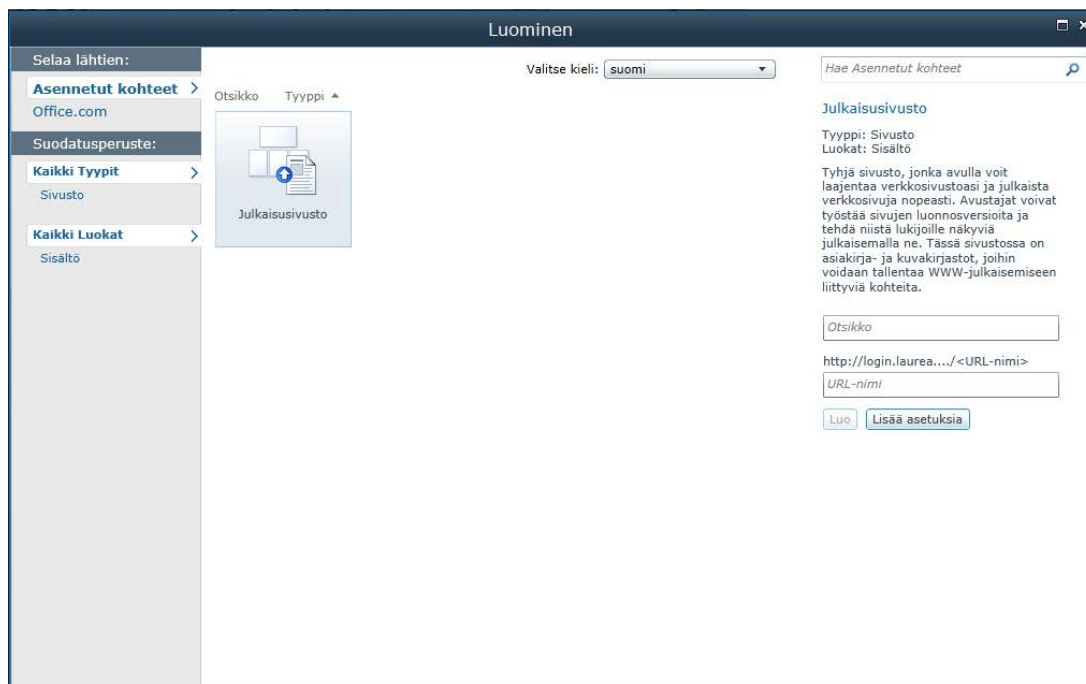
Luominen

Selaa lähtien:

Asennetut kohteet >

Office.com

Suodatusperuste:

Kaikki Tyypit >

Sivusto

Kaikki Luokat >

Sisältö

Valitse kieli: suomi

Otsikko Tyyppi ▲

Julkaisusivusto

Hae Asennetut kohteet

Julkaisusivusto

Tyyppi: Sivusto
Luokat: Sisältö

Tyhjä sivusto, jonka avulla voit laajentaa verkkosivustoasi ja julkaista verkkosivuja nopeasti. Avustajat voivat työstää sivujen luonnosversioita ja tehdä niistä lukijoille näkyviä julkaisemalla ne. Tässä sivustossa on asiakirja- ja kuvakirjastot, joihin voidaan tallentaa WWW-julkaisemiseen liittyviä kohteita.

Otsikko

http://login.laurea..../<URL-nimi>

URL-nimi

Luo Lisää asetuksia